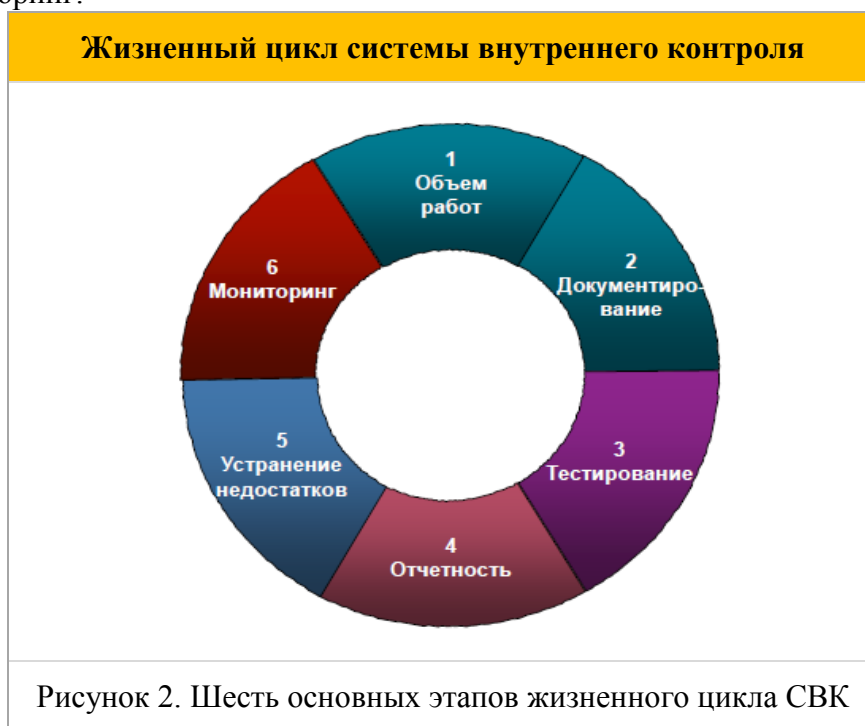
ории.

Жизненный цикл системы внутреннего контроля

1
Объем работ

2
Документирование

3
Тестирование

4
Отчетность

5
Устранение недостатков

6
Мониторинг

Рисунок 2. Шесть основных этапов жизненного цикла СВК